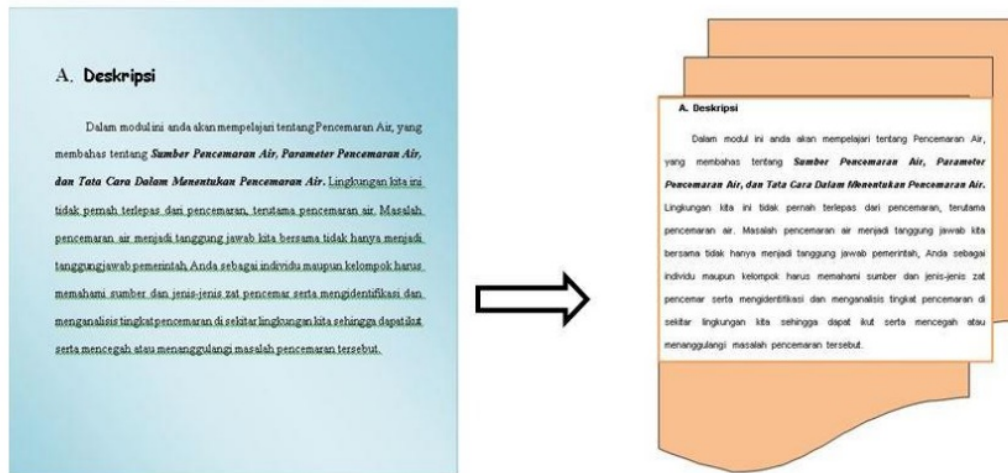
A. Deskripsi

Dalam modul ini anda akan mempelajari tentang Pencemaran Air, yang membahas tentang ***Sumber Pencemaran Air, Parameter Pencemaran Air, dan Tata Cara Dalam Menentukan Pencemaran Air.*** Lingkungan kita ini tidak pernah terlepas dari pencemaran, terutama pencemaran air. Masalah pencemaran air menjadi tanggung jawab kita bersama tidak hanya menjadi tanggungjawab pemerintah, Anda sebagai individu maupun kelompok harus memahami sumber dan jenis-jenis zat pencemar serta mengidentifikasi dan menganalisis tingkat pencemaran di sekitar lingkungan kita sehingga dapat ikut serta mencegah atau menanggulangi masalah pencemaran tersebut.

A. Deskripsi

Dalam modul ini anda akan mempelajari tentang Pencemaran Air, yang membahas tentang ***Sumber Pencemaran Air, Parameter Pencemaran Air, dan Tata Cara Dalam Menentukan Pencemaran Air.*** Lingkungan kita ini tidak pernah terlepas dari pencemaran, terutama pencemaran air. Masalah pencemaran air menjadi tanggung jawab kita bersama tidak hanya menjadi tanggung jawab pemerintah, Anda sebagai individu maupun kelompok harus memahami sumber dan jenis-jenis zat pencemar serta mengidentifikasi dan menganalisis tingkat pencemaran di sekitar lingkungan kita sehingga dapat ikut serta mencegah atau menanggulangi masalah pencemaran tersebut.